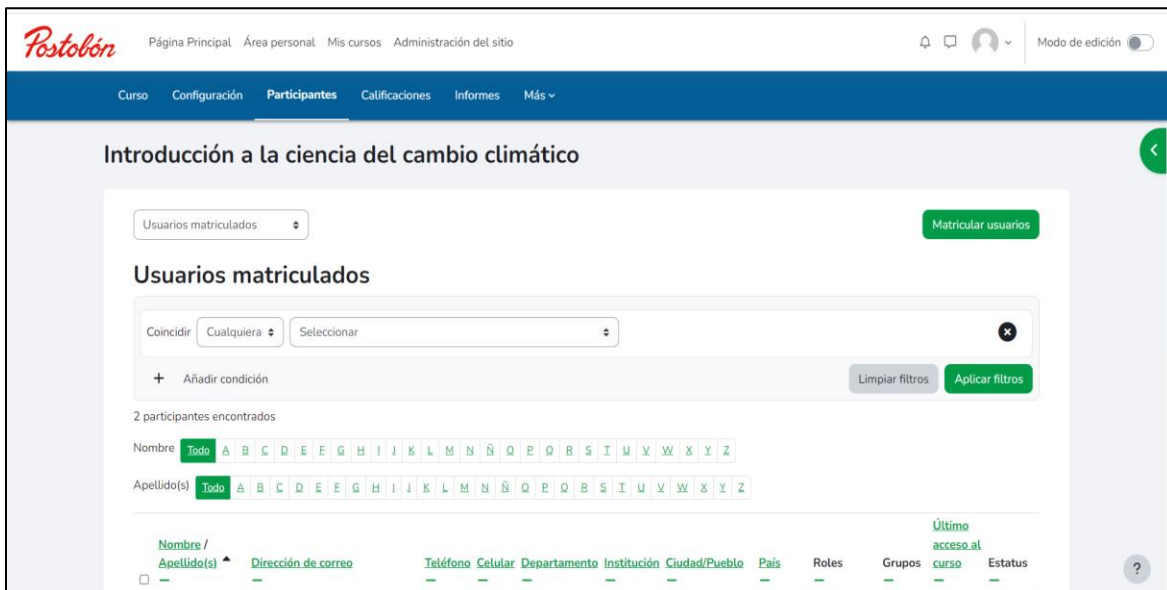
Postobón Página Principal Área personal Mis cursos Administración del sitio Modo de edición

Curso Configuración Participantes Calificaciones Informes Más

Introducción a la ciencia del cambio climático

Usuarios matriculados

Matricular usuarios

Usuarios matriculados

Coincidir Cualquiera Seleccionar

+ Añadir condición

Limpiar filtros Aplicar filtros

2 participantes encontrados

Nombre Todo A B C D E F G H I J K L M N Ñ O P Q R S T U V W X Y Z

Apellido(s) Todo A B C D E F G H I J K L M N Ñ O P Q R S T U V W X Y Z

| Nombre / Apellido(s) | Dirección de correo | Teléfono | Celular | Departamento | Institución | Ciudad/Pueblo | País | Roles | Grupos | Último acceso al curso | Estatus |
|---|---|---|---|---|---|---|---|---|---|---|---|
| — | — | — | — | — | — | — | — | — | — | — | — |

?